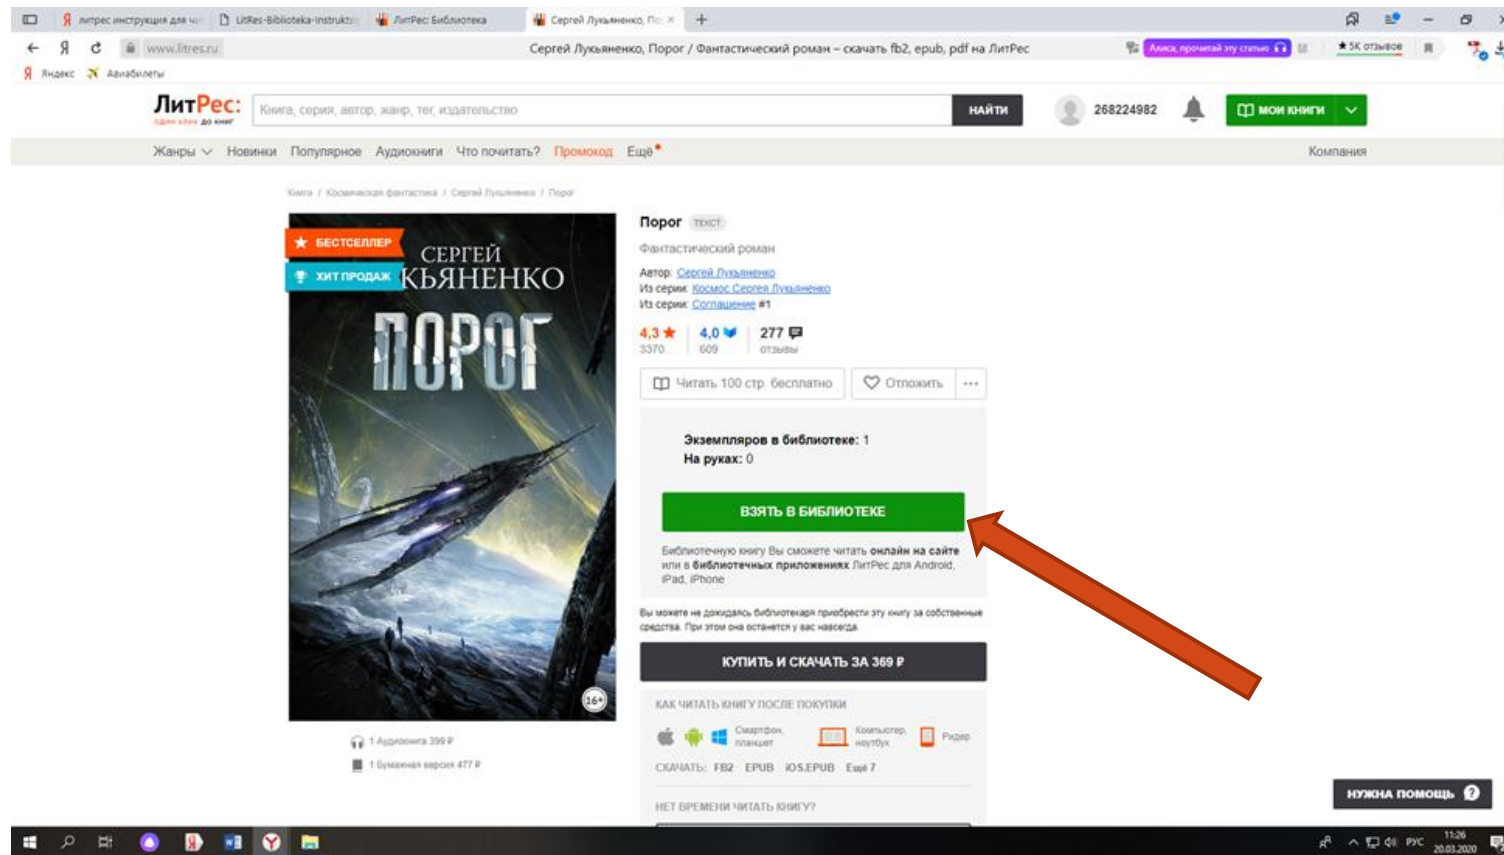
литрес инструкция для ч | LitRes-Biblioteka-Instrukt | ЛитРес Библиотека | Сергей Лукьяненко, По ×
www.litres.ru Сергей Лукьяненко, Порог / Фантастический роман – скачать fb2, epub, pdf на ЛитРес
Алиса, прочитай эту статью | ★ 5K отзывов
Яндекс Авиабилеты

ЛитРес: один клик до книг
Книга, серия, автор, жанр, тег, издательство
НАЙТИ
268224982
МОИ КНИГИ

Жанры Новинки Популярное Аудиокниги Что почитать? Промокод Ещё
Компания

Книги / Космическая фантастика / Сергей Лукьяненко / Порог

БЕСТСЕЛЛЕР
ХИТ ПРОДАЖ
СЕРГЕЙ ЛУКЬЯНЕНКО
ПОРОГ
16+

Порог ТЕКСТ
Фантастический роман
Автор: Сергей Лукьяненко
Из серии: Космос Сергея Лукьяненко
Из серии: Соглашение #1
4,3 ★ 3370 | 4,0 609 | 277 отзывы

Читать 100 стр. бесплатно | Отложить | ···

Экземпляров в библиотеке: 1
На руках: 0

ВЗЯТЬ В БИБЛИОТЕКЕ

Библиотечную книгу Вы сможете читать онлайн на сайте или в библиотечных приложениях ЛитРес для Android, iPad, iPhone

Вы можете не дожидаясь библиотекаря приобрести эту книгу за собственные средства. При этом она останется у вас навсегда.

КУПИТЬ И СКАЧАТЬ ЗА 369 ₽

КАК ЧИТАТЬ КНИГУ ПОСЛЕ ПОКУПКИ
Смартфон, планшет | Компьютер, ноутбук | Ридер
СКАЧАТЬ: FB2 EPUB IOS.EPUB Ещё 7

НЕТ ВРЕМЕНИ ЧИТАТЬ КНИГУ?

1 Аудиокнига 399 ₽
1 Бумажная версия 477 ₽

НУЖНА ПОМОЩЬ

РУС 11:26 20.03.2020